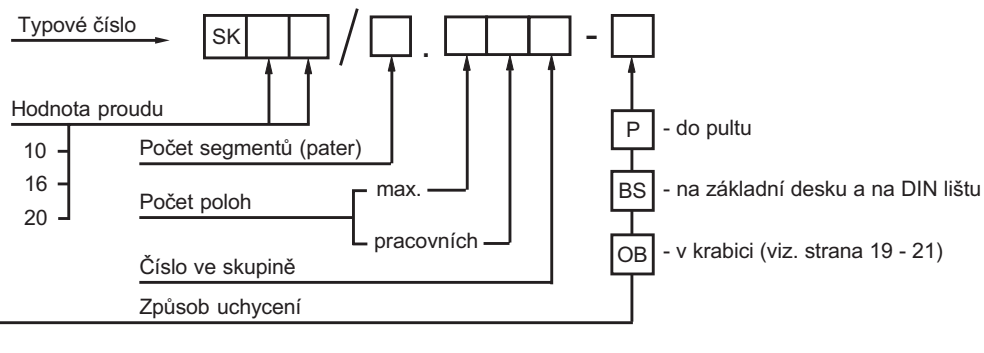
Typové číslo

SK / . -

Hodnota proudu

10
16
20

Počet segmentů (pater)

Počet poloh

max.

pracovních

Číslo ve skupině

Způsob uchycení

P - do pultu

BS - na základní desku a na DIN lištu

OB - v krabici (viz. strana 19 - 21)